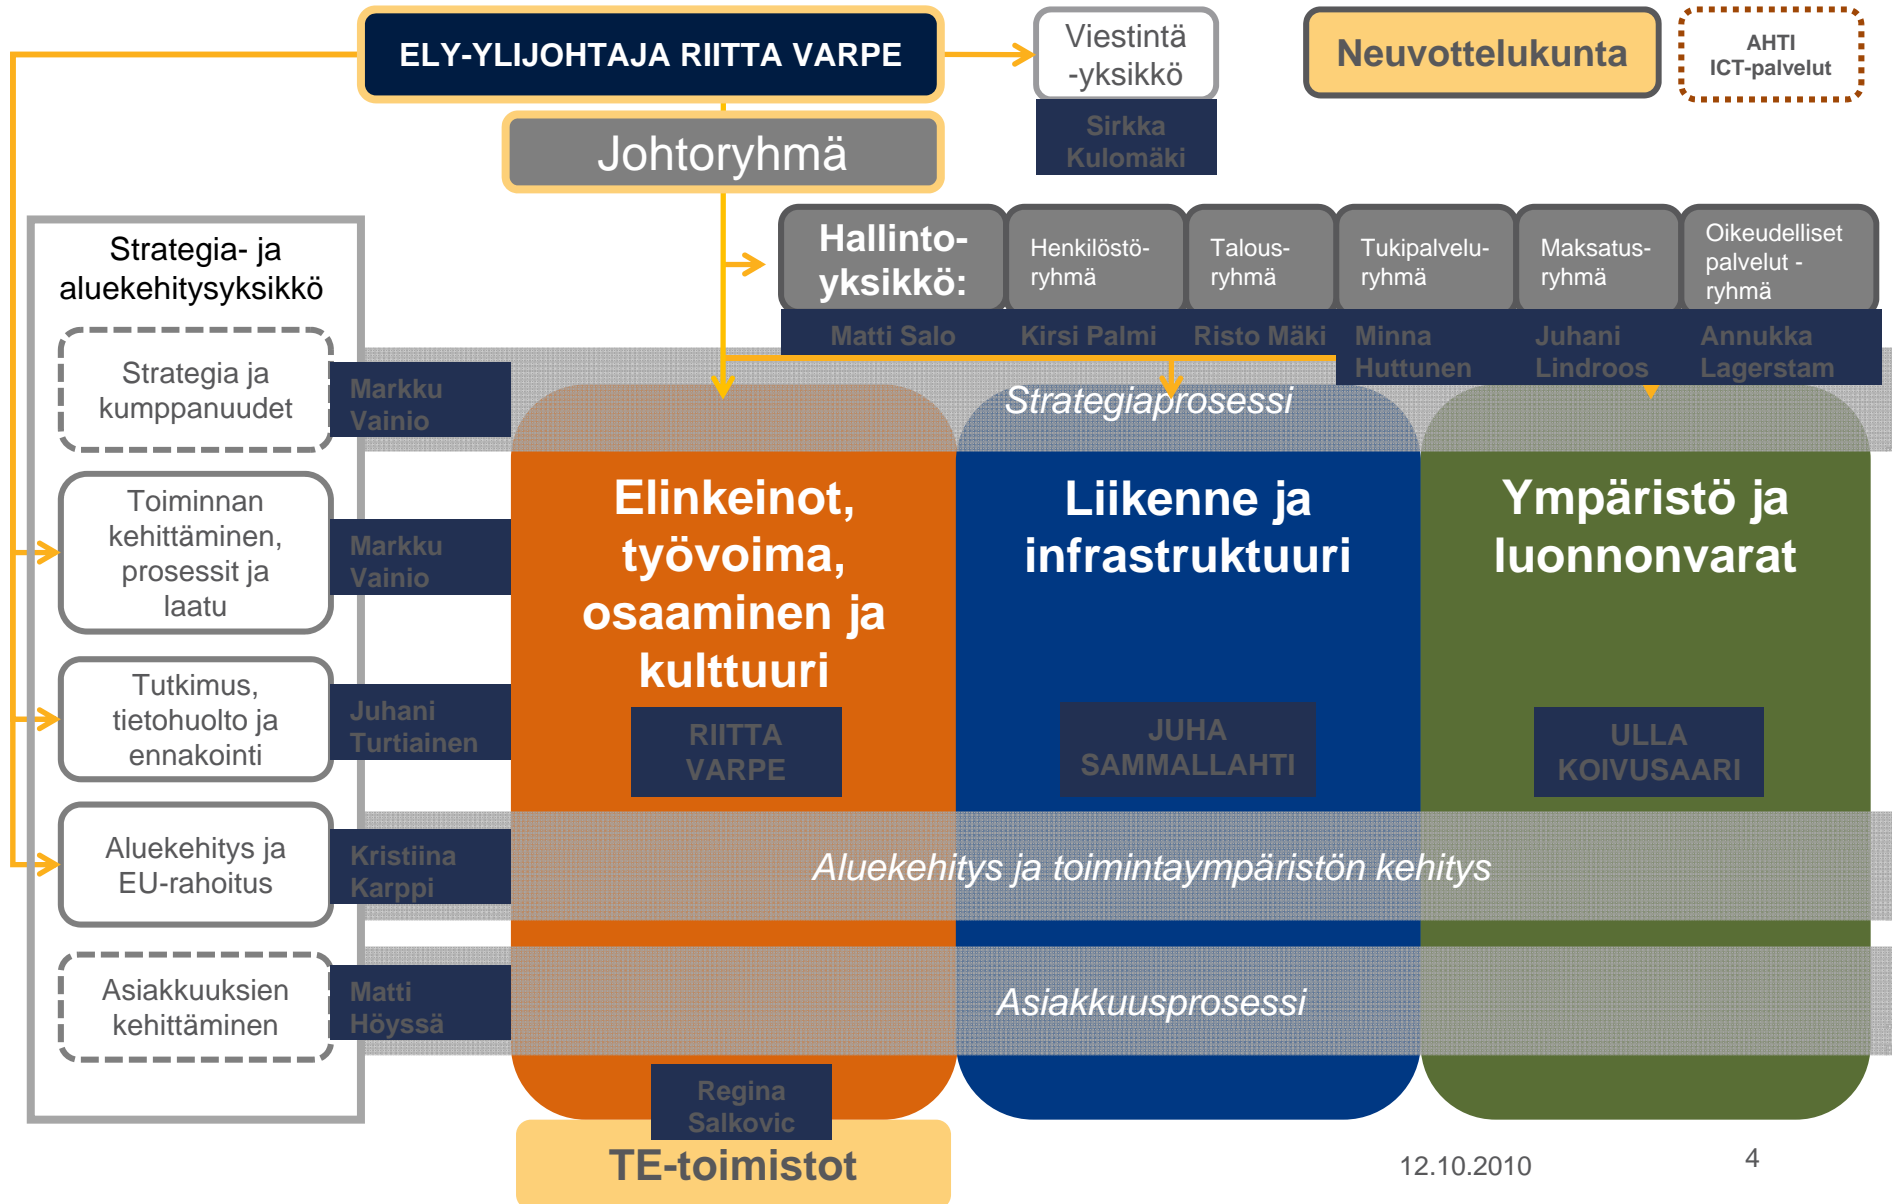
ELY-YLIJOHTAJA RIITTA VARPE

Viestintä -yksikkö

Sirkka Kulomäki

Neuvottelukunta

AHTI ICT-palvelut

Johtoryhmä

Strategia- ja aluekehitysyksikkö

Strategia ja kumppanuudet

Markku Vainio

Toiminnan kehittäminen, prosessit ja laatu

Markku Vainio

Tutkimus, tietohuolto ja ennakointi

Juhani Turtiainen

Aluekehitys ja EU-rahoitus

Kristiina Karppi

Asiakkuuksien kehittäminen

Matti Höyssä

Hallinto-yksikkö:

Henkilöstö-ryhmä

Talous-ryhmä

Tukipalvelu-ryhmä

Maksatus-ryhmä

Oikeudelliset palvelut -ryhmä

Matti Salo

Kirsi Palmi

Risto Mäki

Minna Huttunen

Juhani Lindroos

Annukka Lagerstam

Strategiaprosessi

Elinkeinot, työvoima, osaaminen ja kulttuuri

RIITTA VARPE

Liikenne ja infrastruktuuri

JUHA SAMMALLAHTI

Ympäristö ja luonnonvarat

ULLA KOIVUSAARI

Aluekehitys ja toimintaympäristön kehitys

Asiakkuusprosessi

Regina Salkovic

TE-toimistot

12.10.2010

4